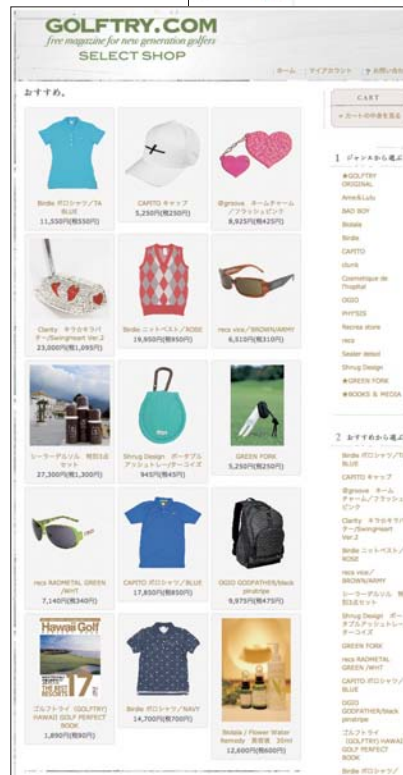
GOLFTRY.COM
free magazine for new generation golfers
SELECT SHOP

ホーム | マイアカウント | お問い合わ

おすすめ。

Birdie ポロシャツ/TA BLUE
11,550円(税550円)

CAPITO キャップ
5,250円(税250円)

@groove ネームチャーム/フラッシュピンク
8,925円(税425円)

Clarity キラキラパター/Swingheart Ver.2
23,000円(税1,095円)

Birdie ニットベスト/ROBE
19,950円(税950円)

reca vice/BROWN/ARMY
6,510円(税310円)

シーラーデルソル 特別5点セット
27,300円(税1,300円)

Shrug Design ポータブルアッシュトレー/ターコイズ
945円(税45円)

GREEN FORK
5,250円(税250円)

reca RADMETAL GREEN /WHT
7,140円(税340円)

CAPITO ポロシャツ/BLUE
17,850円(税850円)

OGIO GODFATHER/black pinstripe
9,975円(税475円)

ゴルフトライ (GOLFTRY) HAWAII GOLF PERFECT BOOK
1,890円(税90円)

Birdie ポロシャツ/NAVY
14,700円(税700円)

Bidala / Flower Water Remedy 美容液 30ml
12,600円(税600円)

CART
カートの中身を見る

1 ジャンルから選ぶ
★GOLFTRY ORIGINAL
Ame&Lulu
BAD BOY
Bidala
Birdie
CAPITO
clunk
Cosmetique de l'hopital
OGIO
PHYSIS
Recrea store
reca
Sealer detsol
Shrug Design
★GREEN FORK
★BOOKS & MEDIA

2 おすすめから選ぶ
Birdie ポロシャツ/TA BLUE
CAPITO キャップ
@groove ネームチャーム/フラッシュピンク
Clarity キラキラパター/Swingheart Ver.2
Birdie ニットベスト/ROBE
reca vice/ BROWN/ARMY
シーラーデルソル 特別5点セット
Shrug Design ポータブルアッシュトレー/ターコイズ
GREEN FORK
reca RADMETAL GREEN /WHT
CAPITO ポロシャツ/BLUE
OGIO GODFATHER/black pinstripe
ゴルフトライ (GOLFTRY) HAWAII GOLF PERFECT BOOK
Birdie ポロシャツ/